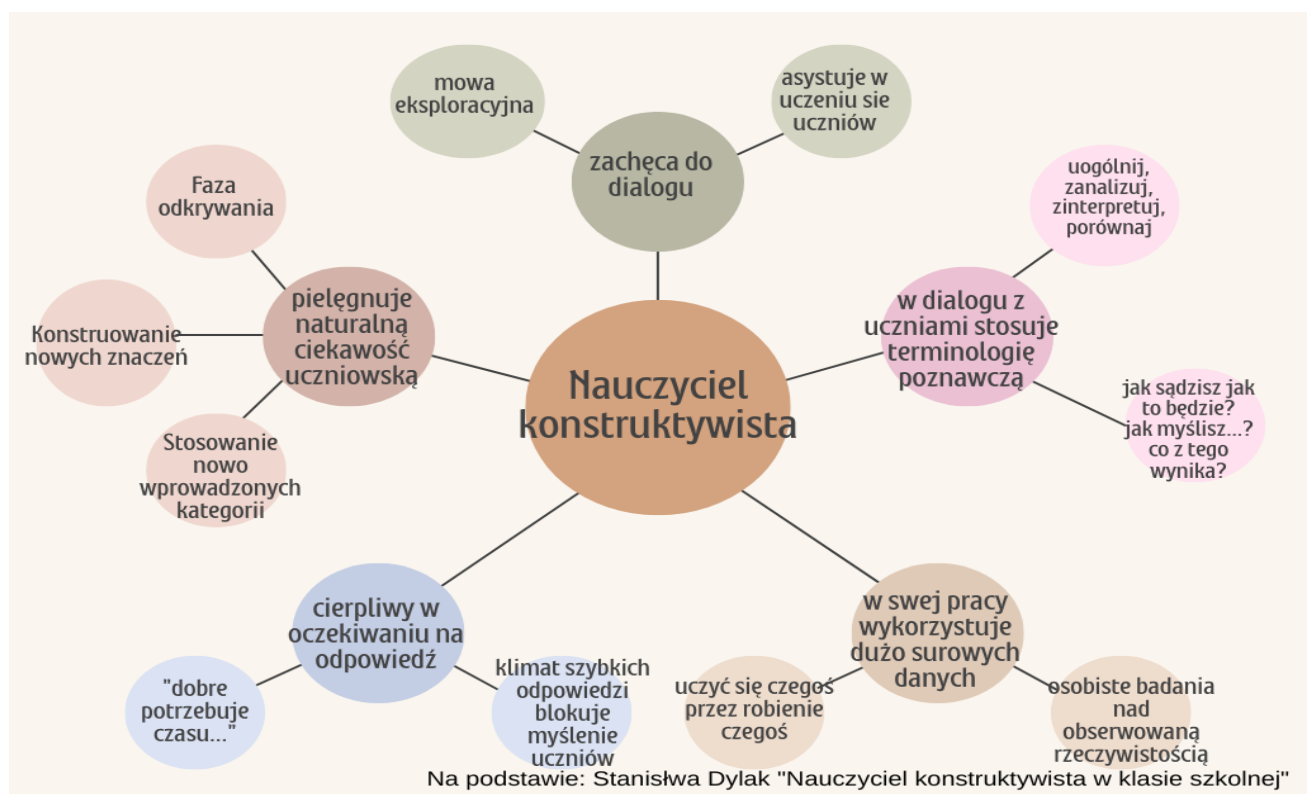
Nauczyciel konstruktywista

zachęca do dialogu

mowa eksploracyjna

asystuje w uczeniu sie uczniów

w dialogu z uczniami stosuje terminologię poznawczą

uogólnij, zanalizuj, zinterpretuj, porównaj

jak sądzisz jak to będzie? jak myślisz...? co z tego wynika?

w swej pracy wykorzystuje dużo surowych danych

uczyć się czegoś przez robienie czegoś

osobiste badania nad obserwowaną rzeczywistością

cierpliwy w oczekiwaniu na odpowiedź

"dobre potrzebuje czasu..."

klimat szybkich odpowiedzi blokuje myślenie uczniów

pielęgnuje naturalną ciekawość uczniowską

Faza odkrywania

Konstruowanie nowych znaczeń

Stosowanie nowo wprowadzonych kategorii

Na podstawie: Stanisłwa Dylak "Nauczyciel konstruktywista w klasie szkolnej"